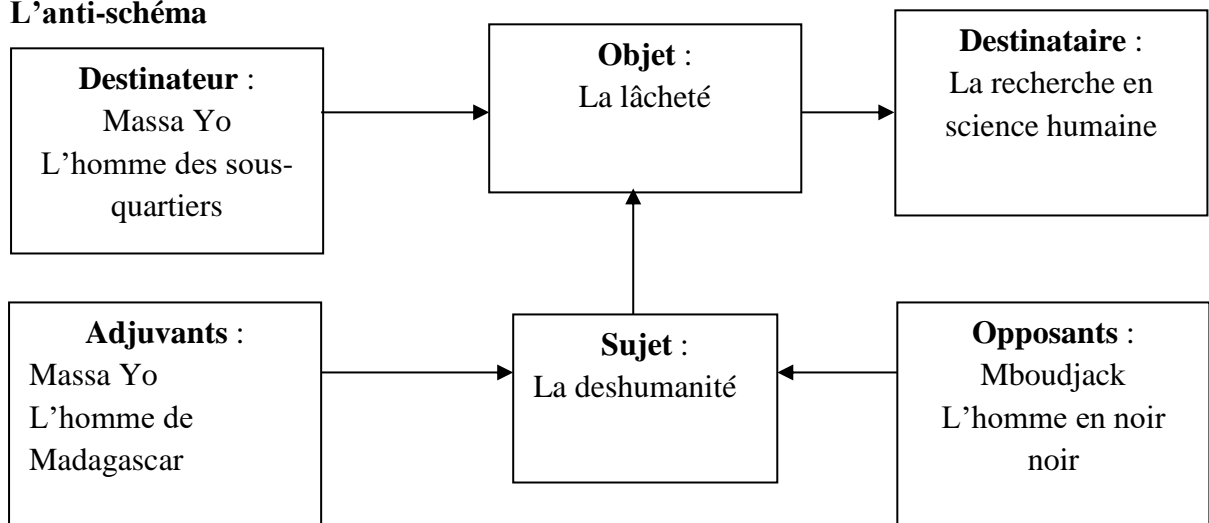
L'anti-schéma

Destinateur : Massa Yo L'homme des sous-quartiers

Objet : La lâcheté

Destinataire : La recherche en science humaine

Adjuvants : Massa Yo L'homme de Madagascar

Sujet : La deshumanité

Opposants : Mboudjack L'homme en noir noir